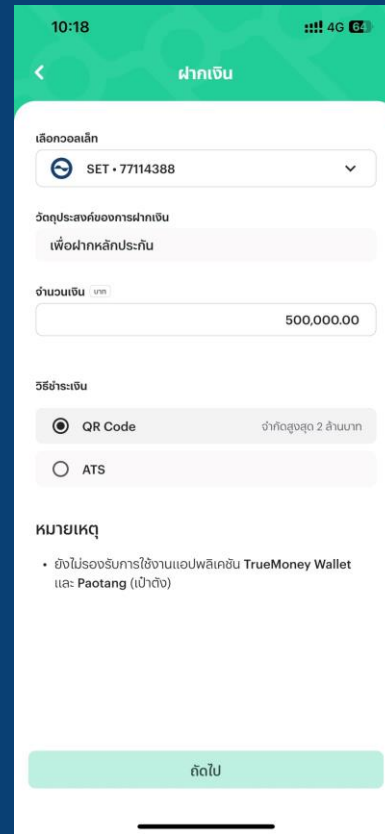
10:18

4G 64

ฝากเงิน

เลือกวอลเล็ท

SET • 77114388

วัตถุประสงค์ของการฝากเงิน

เพื่อฝากหลักประกัน

จำนวนเงิน บาท

500,000.00

วิธีชำระเงิน

QR Code

จำกัดสูงสุด 2 ล้านบาท

ATS

หมายเหตุ

• ยังไม่รองรับการใช้งานแอปพลิเคชัน TrueMoney Wallet และ Paotang (เป๋าตัง)

ถัดไป